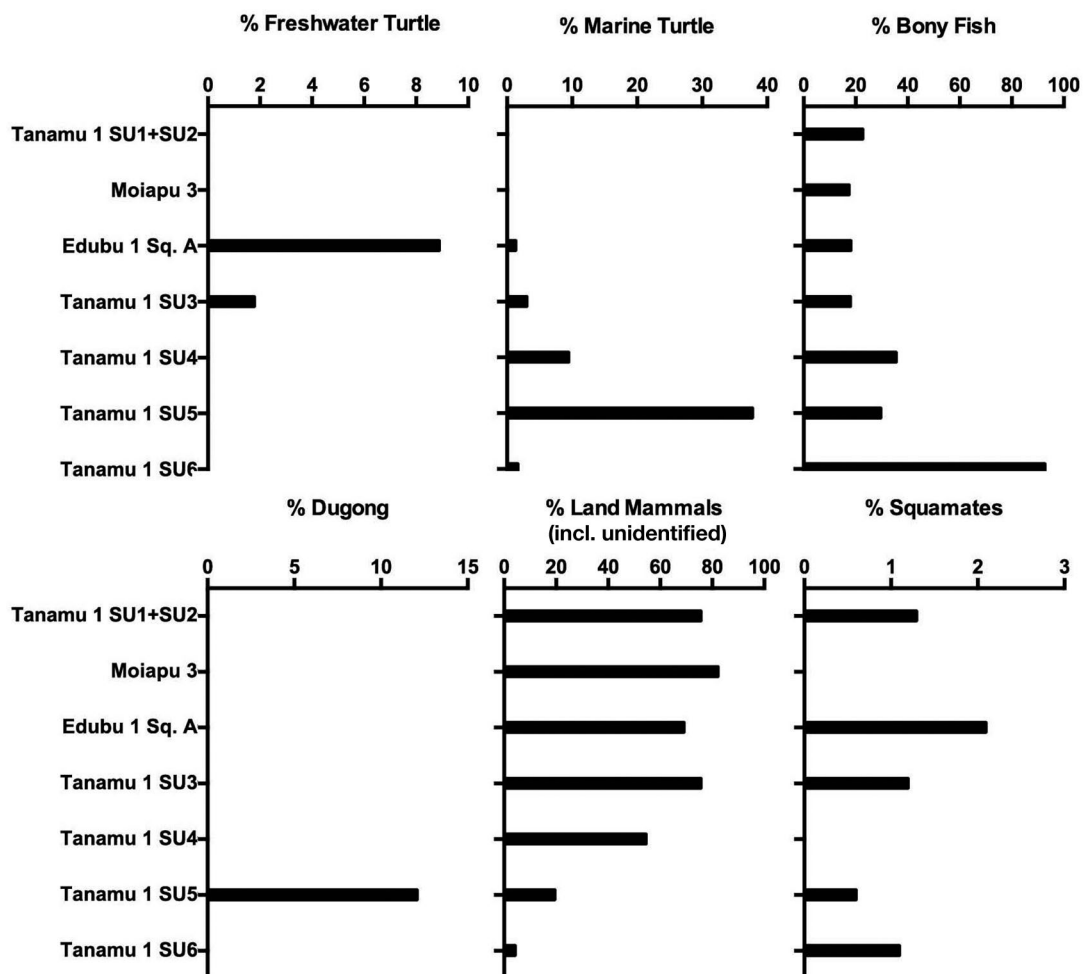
% Freshwater Turtle

0 2 4 6 8 10

% Marine Turtle

0 10 20 30 40

% Bony Fish

0 20 40 60 80 100

Tanamu 1 SU1+SU2

Moiapu 3

Edubu 1 Sq. A

Tanamu 1 SU3

Tanamu 1 SU4

Tanamu 1 SU5

Tanamu 1 SU6

% Dugong

0 5 10 15

% Land Mammals (incl. unidentified)

0 20 40 60 80 100

% Squamates

0 1 2 3

Tanamu 1 SU1+SU2

Moiapu 3

Edubu 1 Sq. A

Tanamu 1 SU3

Tanamu 1 SU4

Tanamu 1 SU5

Tanamu 1 SU6